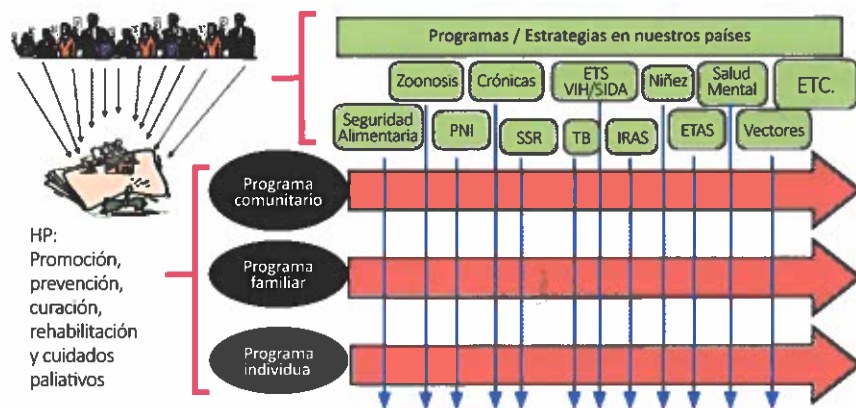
Programas / Estrategias en nuestros países

Zoonosis

Crónicas

ETS VIH/SIDA

Niñez

Salud Mental

ETC.

Seguridad Alimentaria

PNI

SSR

TB

IRAS

ETAS

Vectores

Programa comunitario

Programa familiar

Programa individua

HP: Promoción, prevención, curación, rehabilitación y cuidados paliativos